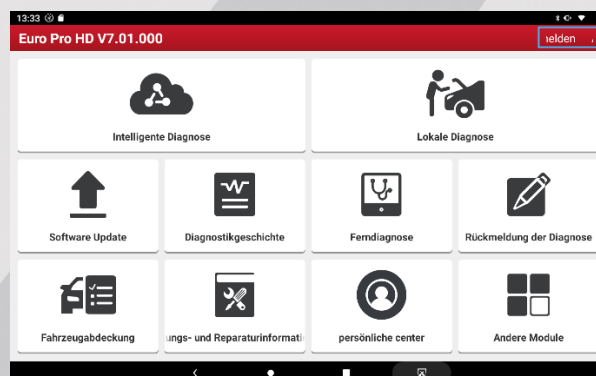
13:33

Euro Pro HD V7.01.000

ıelden

Intelligente Diagnose

Lokale Diagnose

Software Update

Diagnostikgeschichte

Ferndiagnose

Rückmeldung der Diagnose

Fahrzeugabdeckung

ungs- und Reparaturinformati

persönliche center

Andere Module